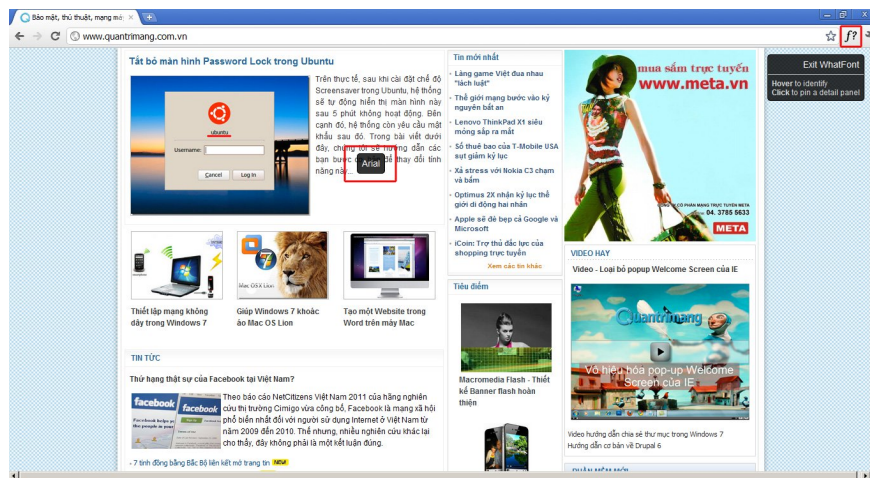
Bảo mật, thủ thuật, mạng má

www.quantrimang.com.vn

Exit WhatFont

Hover to identify
Click to pin a detail panel

Tắt bỏ màn hình Password Lock trong Ubuntu

ubuntu

Username:

Cancel Log In

Trên thực tế, sau khi cài đặt chế độ Screensaver trong Ubuntu, hệ thống sẽ tự động hiển thị màn hình này sau 5 phút không hoạt động. Bên cạnh đó, hệ thống còn yêu cầu mật khẩu sau đó. Trong bài viết dưới đây, chúng tôi sẽ hướng dẫn các bạn bước để thay đổi tính năng này.

Arial

Tin mới nhất

- Làng game Việt đua nhau "lách luật"
- Thế giới mạng bước vào kỷ nguyên bất an
- Lenovo ThinkPad X1 siêu mỏng sắp ra mắt
- Số thuê bao của T-Mobile USA sụt giảm kỷ lục
- Xả stress với Nokia C3 chạm và bấm
- Optimus 2X nhận kỷ lục thế giới di động hai nhân
- Apple sẽ đè bẹp cả Google và Microsoft
- iCoin: Trợ thủ đắc lực của shopping trực tuyến

Xem các tin khác

mua sắm trực tuyến
www.meta.vn

CÔNG TY CỔ PHẦN MẠNG TRỰC TUYẾN META
04. 3785 5633
META

Thiết lập mạng không dây trong Windows 7

Giúp Windows 7 khoác áo Mac OS Lion

Tạo một Website trong Word trên máy Mac

Mac OS X Lion

Tiêu điểm

Macromedia Flash - Thiết kế Banner flash hoàn thiện

VIDEO HAY

Video - Loại bỏ popup Welcome Screen của IE

Quantrimang

Vô hiệu hóa pop-up Welcome Screen của IE

Video hướng dẫn chia sẻ thư mục trong Windows 7
Hướng dẫn cơ bản về Drupal 6

TIN TỨC

Thứ hạng thật sự của Facebook tại Việt Nam?

facebook

Theo báo cáo NetCitizens Việt Nam 2011 của hãng nghiên cứu thị trường Cimigo vừa công bố, Facebook là mạng xã hội phổ biến nhất đối với người sử dụng Internet ở Việt Nam từ năm 2009 đến 2010. Thế nhưng, nhiều nghiên cứu khác lại cho thấy, đây không phải là một kết luận đúng.

- 7 tính đồng bằng Bắc Bộ liên kết mở trang tin NEW

PHẦN MỀM MỚI